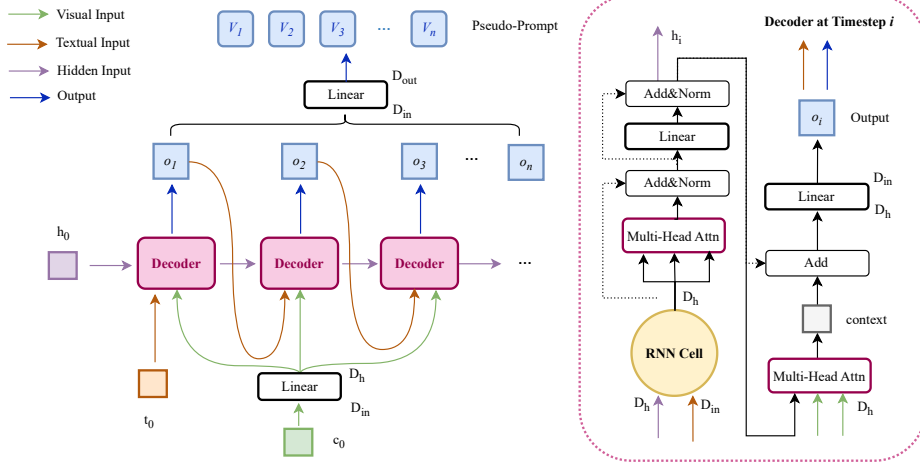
Visual Input
Textual Input
Hidden Input
Output

$V_1$ $V_2$ $V_3$ ··· $V_n$ Pseudo-Prompt

Linear $D_{out}$
$D_{in}$

$o_1$ $o_2$ $o_3$ ··· $o_n$

$h_0$
Decoder Decoder Decoder ···

Linear $D_h$
$D_{in}$

$t_0$
$c_0$

$h_i$
Add&Norm
Linear
Add&Norm
Multi-Head Attn
$D_h$
RNN Cell
$D_h$ $D_{in}$

Decoder at Timestep $i$
$o_i$ Output
$D_{in}$
Linear
$D_h$
Add
context
Multi-Head Attn
$D_h$